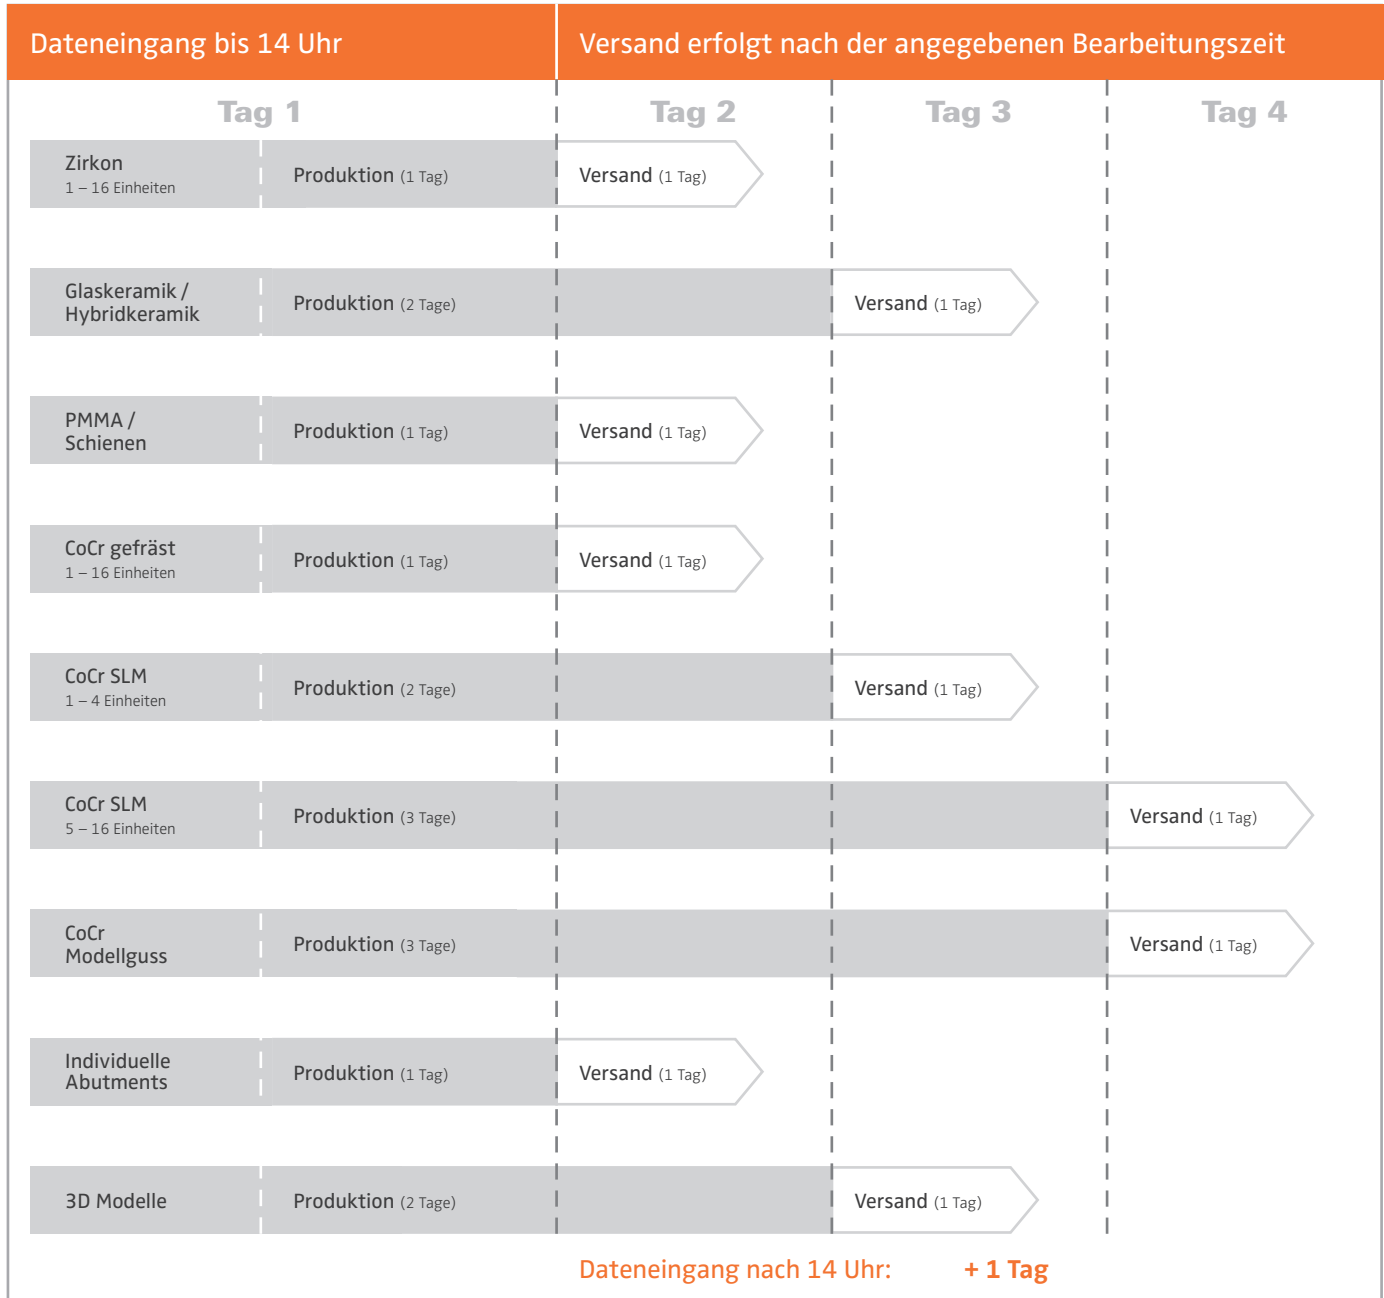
Dateneingang bis 14 Uhr

Versand erfolgt nach der angegebenen Bearbeitungszeit

| Tag 1 | | Tag 2 | Tag 3 | Tag 4 |
|---|---|---|---|---|
| Zirkon 1 – 16 Einheiten | Produktion (1 Tag) | Versand (1 Tag) | | |
| Glaskeramik / Hybridkeramik | Produktion (2 Tage) | | Versand (1 Tag) | |
| PMMA / Schienen | Produktion (1 Tag) | Versand (1 Tag) | | |
| CoCr gefräst 1 – 16 Einheiten | Produktion (1 Tag) | Versand (1 Tag) | | |
| CoCr SLM 1 – 4 Einheiten | Produktion (2 Tage) | | Versand (1 Tag) | |
| CoCr SLM 5 – 16 Einheiten | Produktion (3 Tage) | | | Versand (1 Tag) |
| CoCr Modellguss | Produktion (3 Tage) | | | Versand (1 Tag) |
| Individuelle Abutments | Produktion (1 Tag) | Versand (1 Tag) | | |
| 3D Modelle | Produktion (2 Tage) | | Versand (1 Tag) | |

Dateneingang nach 14 Uhr: + 1 Tag